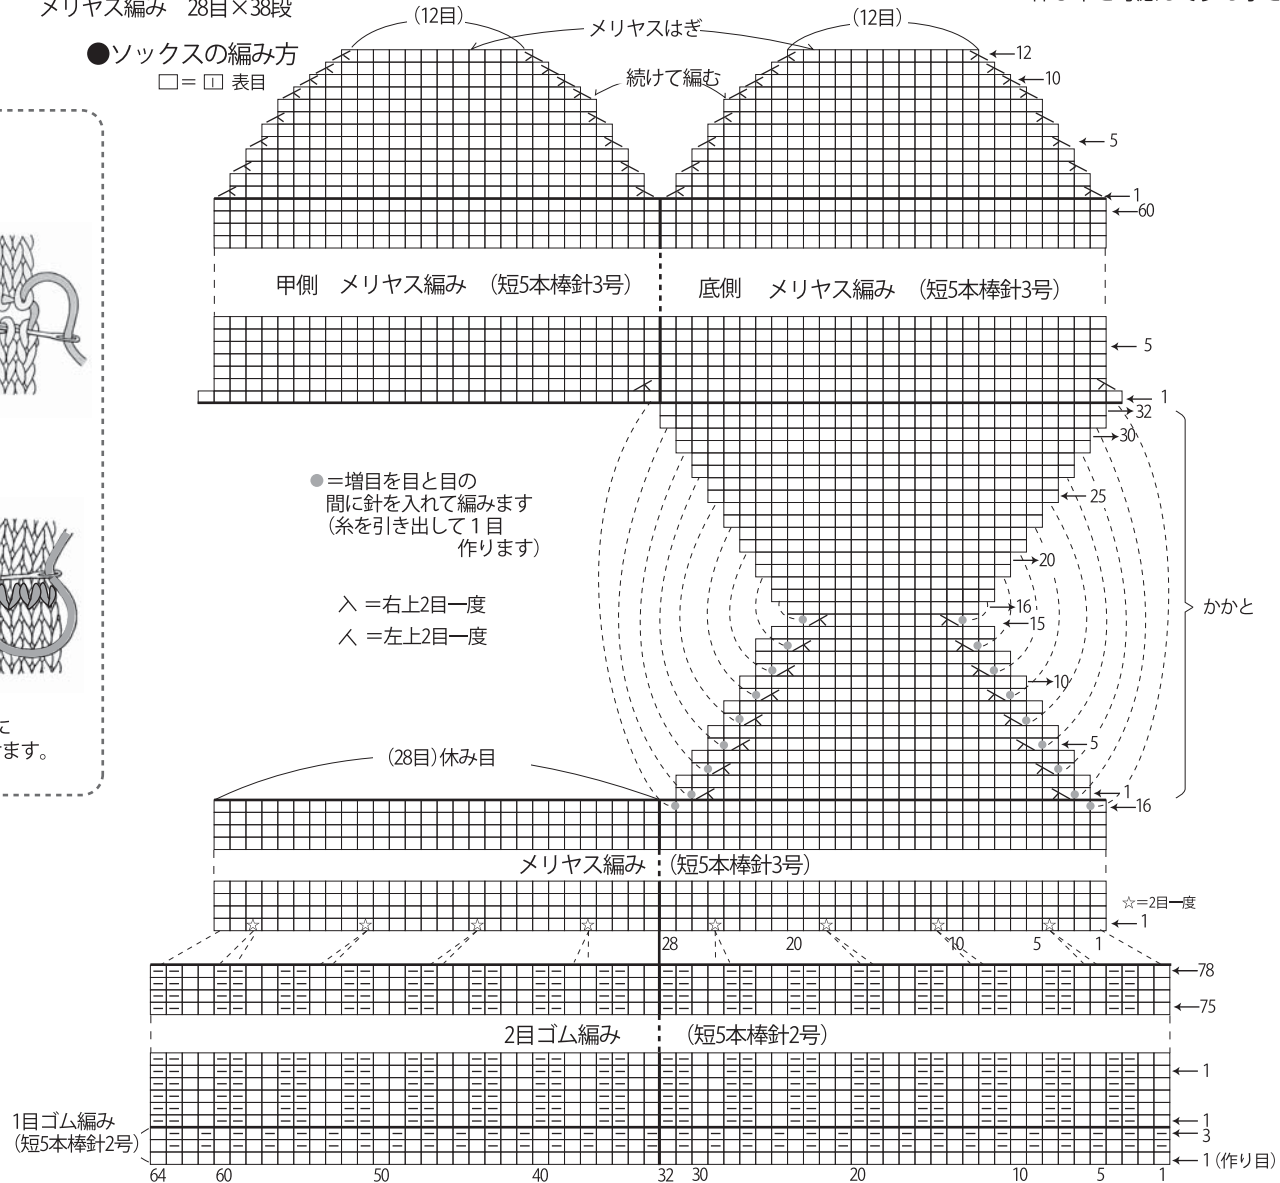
メリヤス編み　28目×38段

●ソックスの編み方
□＝ 丨 表目

に
ます。

(12目)
メリヤスはぎ
(12目)
続けて編む
←12
←10
←5
←1
←60

甲側　メリヤス編み　(短5本棒針3号)
底側　メリヤス編み　(短5本棒針3号)

←5
←1
→32
→30
←25
→20
←16
←15
→10
←5
←1
←16

かかと

●＝増目を目と目の間に針を入れて編みます(糸を引き出して1目作ります)

入 ＝右上2目一度
人 ＝左上2目一度

(28目)休み目

メリヤス編み　(短5本棒針3号)

☆＝2目一度
←1

28　20　10　5　1

←78
←75

2目ゴム編み　(短5本棒針2号)

←1

1目ゴム編み
(短5本棒針2号)

←1
←3
←1 (作り目)

64　60　50　40　32　30　20　10　5　1